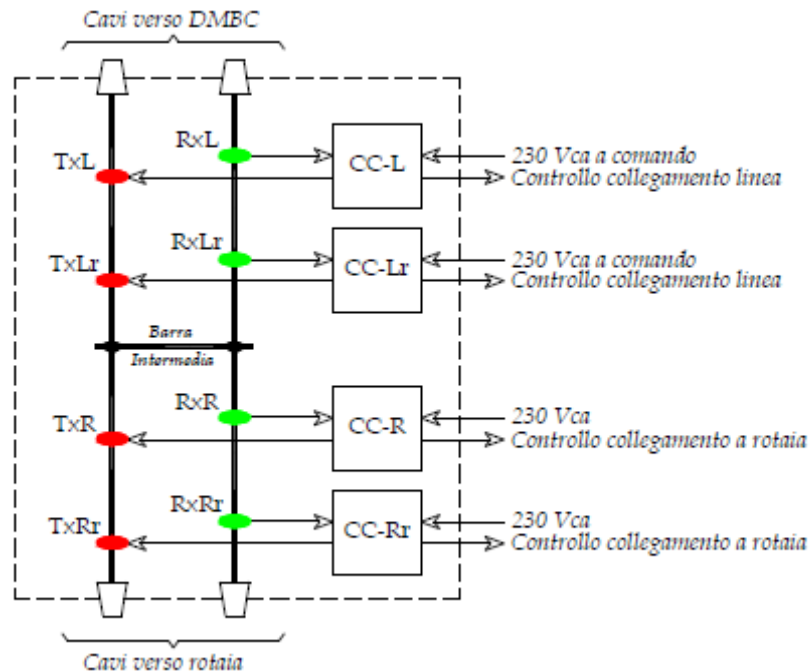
Cavi verso DMBC

RxL
TxL
CC-L
230 Vca a comando
Controllo collegamento linea

RxLr
TxLr
CC-Lr
230 Vca a comando
Controllo collegamento linea

Barra
Intermedia

RxR
TxR
CC-R
230 Vca
Controllo collegamento a rotaia

RxRr
TxRr
CC-Rr
230 Vca
Controllo collegamento a rotaia

Cavi verso rotaia